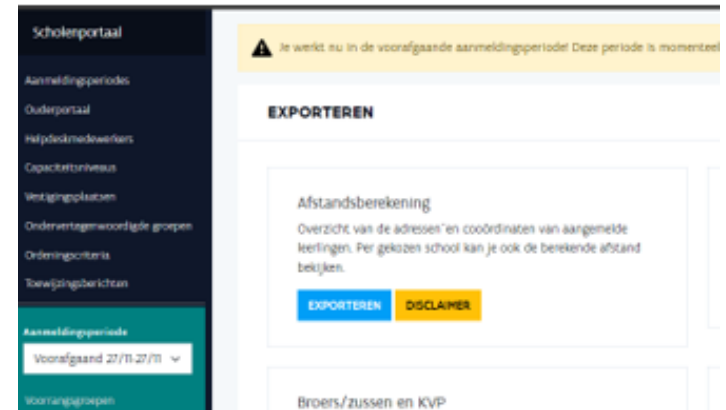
Scholenportaal

Aanmeldingsperiodes
Ouderportaal
Helpdeskmedewerkers
Capaciteitsniveaus
Vestigingsplaatsen
Ondervertegenwoordigde groepen
Ordeningscriteria
Toewijzingsberichten

Aanmeldingsperiode
Voorafgaand 27/11-27/11
Voorrangsgroepen

Je werkt nu in de voorafgaande aanmeldingsperiode! Deze periode is momenteel

EXPORTEREN

Afstandsberekening

Overzicht van de adressen en coördinaten van aangemelde leerlingen. Per gekozen school kan je ook de berekende afstand bekijken.

EXPORTEREN DISCLAIMER

Broers/zussen en KVP